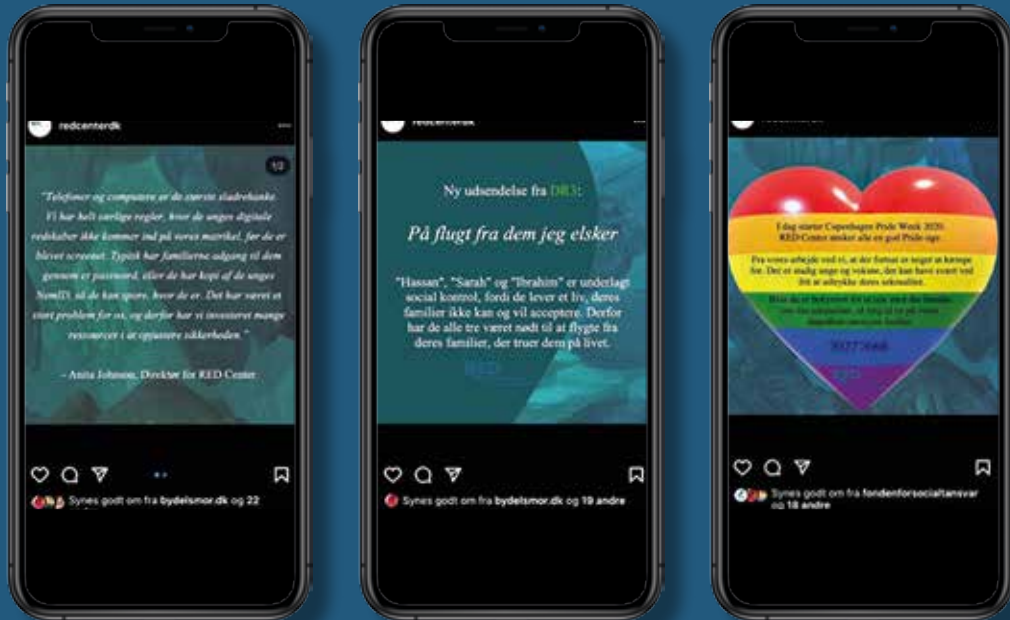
redcenterdk

1/2

"Telefoner og computere er de største sladrehanke. Vi har helt særlige regler, hvor de unges digitale redskaber ikke kommer ind på vores matrikel, før de er blevet screenet. Typisk har familierne adgang til dem gennem et password, eller de har kopi af de unges NemID, så de kan spore, hvor de er. Det har været et stort problem for os, og derfor har vi investeret mange ressourcer i at opjustere sikkerheden."

– Anita Johnson, Direktør for RED Center

Synes godt om fra bydelsmor.dk og 22

redcenterdk

Ny udsendelse fra DR3:

På flugt fra dem jeg elsker

"Hassan", "Sarah" og "Ibrahim" er underlagt social kontrol, fordi de lever et liv, deres familier ikke kan og vil acceptere. Derfor har de alle tre været nødt til at flygte fra deres familier, der truer dem på livet.

RED

Synes godt om fra bydelsmor.dk og 19 andre

I dag starter Copenhagen Pride Week 2020. RED Center ønsker alle en god Pride uge.

Fra vores arbejde ved vi, at der fortsat er meget at kæmpe for. Det er stadig unge og voksne, der kan have svært ved frit at udtrykke deres seksualitet.

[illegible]

30773668

RED

Synes godt om fra fondenforsocialtansvar og 18 andre